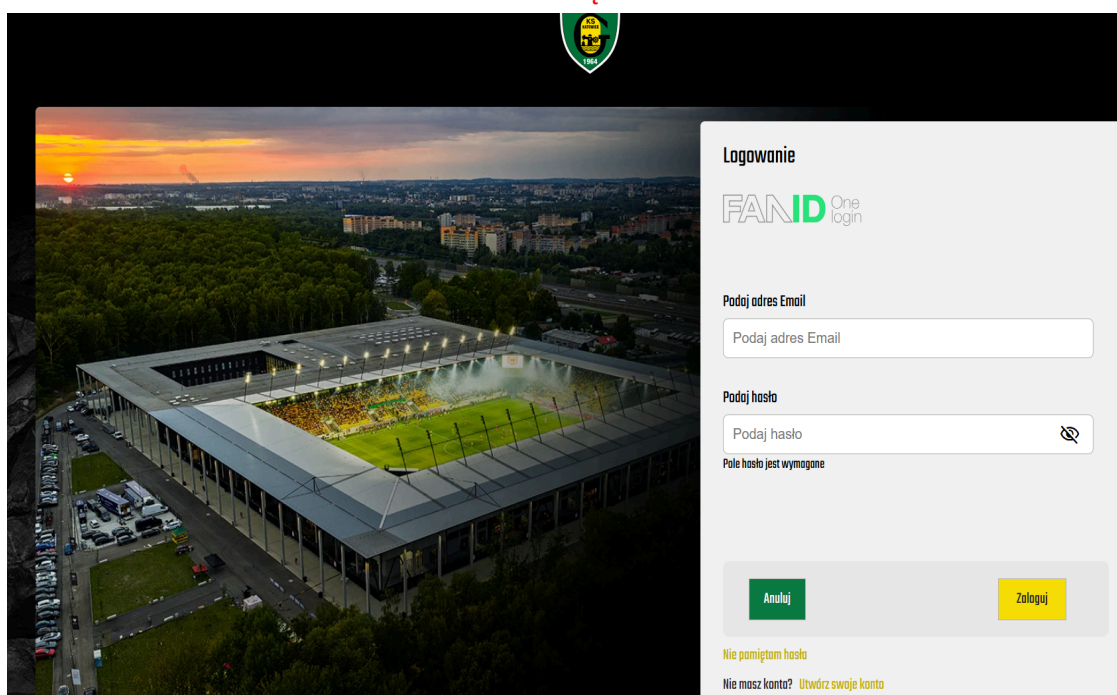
KS KATOWICE GKS 1964

Logowanie

FANID One login

Podaj adres Email

Podaj adres Email

Podaj hasło

Podaj hasło

Pole hasło jest wymagane

Anuluj

Zaloguj

Nie pamiętam hasła

Nie masz konta? Utwórz swoje konto